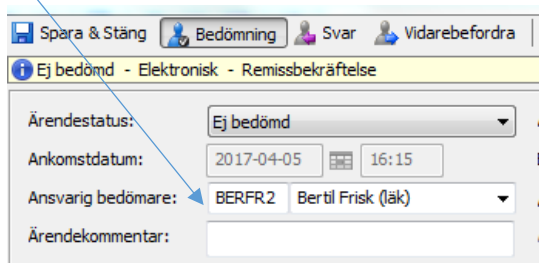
Spara & Stäng | Bedömning | Svar | Vidarebefordra

Ej bedömd - Elektronisk - Remissbekräftelse

Ärendestatus: Ej bedömd

Ankomstdatum: 2017-04-05 16:15

Ansvarig bedömare: BERFR2 Bertil Frisk (läk)

Ärendekommentar: